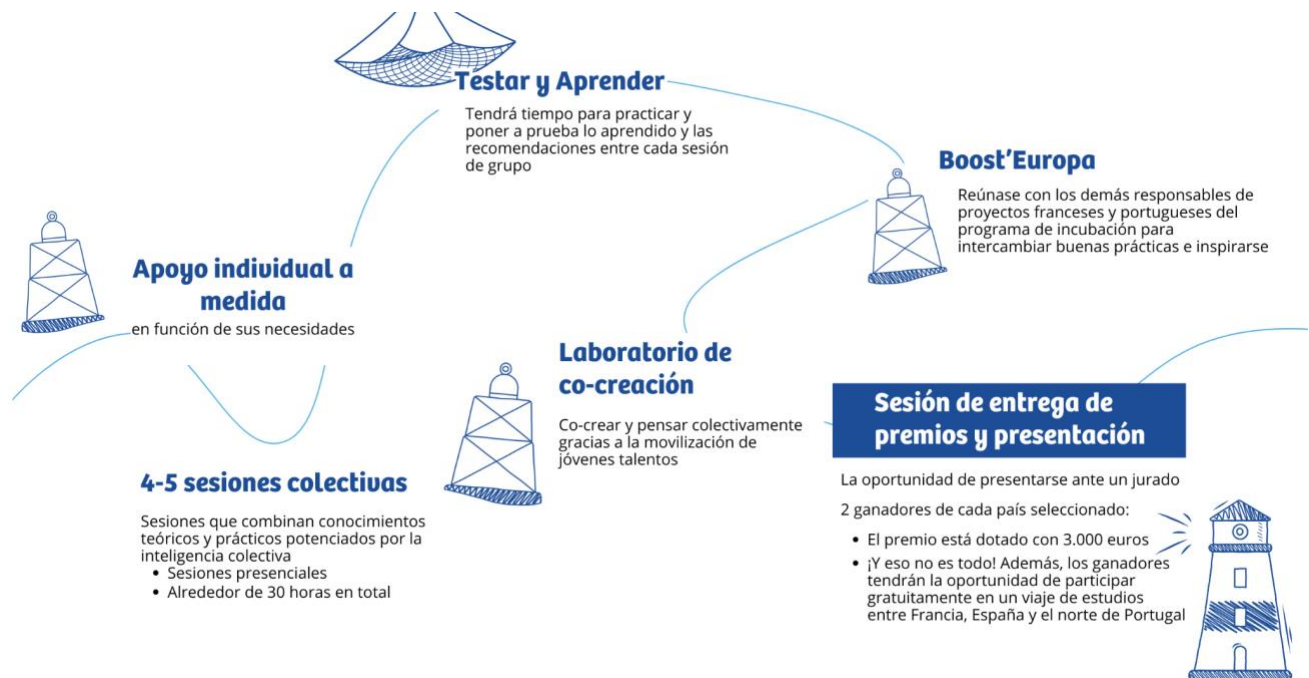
Testar y Aprender

Tendrá tiempo para practicar y poner a prueba lo aprendido y las recomendaciones entre cada sesión de grupo

Boost'Europa

Reúnase con los demás responsables de proyectos franceses y portugueses del programa de incubación para intercambiar buenas prácticas e inspirarse

Apoyo individual a medida

en función de sus necesidades

Laboratorio de co-creación

Co-crear y pensar colectivamente gracias a la movilización de jóvenes talentos

Sesión de entrega de premios y presentación

La oportunidad de presentarse ante un jurado

2 ganadores de cada país seleccionado:

- El premio está dotado con 3.000 euros
- ¡Y eso no es todo! Además, los ganadores tendrán la oportunidad de participar gratuitamente en un viaje de estudios entre Francia, España y el norte de Portugal

4-5 sesiones colectivas

Sesiones que combinan conocimientos teóricos y prácticos potenciados por la inteligencia colectiva

- Sesiones presenciales
- Alrededor de 30 horas en total